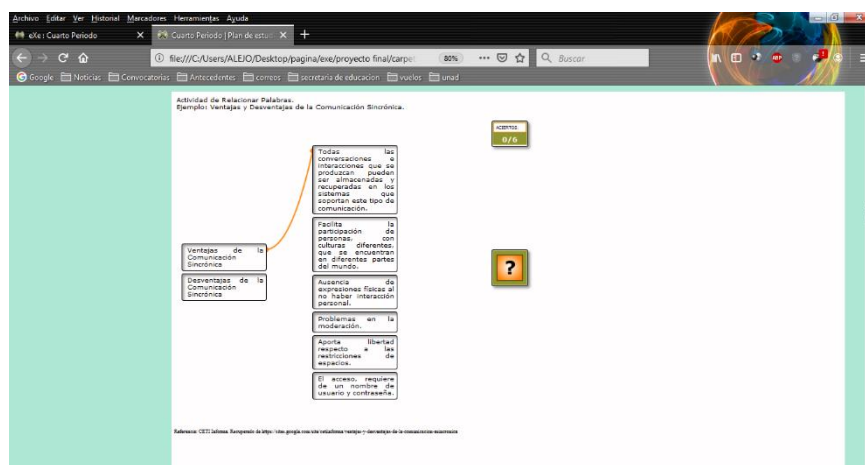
Archivo Editar Ver Historial Marcadores Herramientas Ayuda

eXe : Cuarto Periodo

Cuarto Periodo | Plan de estud

file:///C:/Users/ALEJO/Desktop/pagina/exe/proyecto final/carpe

80%

Buscar

Google Noticias Convocatorias Antecedentes correos secretaria de educacion vuelos unad

Actividad de Relacionar Palabras.
Ejemplo: Ventajas y Desventajas de la Comunicación Sincrónica.

ACIERTOS
0/6

Todas las conversaciones e interacciones que se produzcan pueden ser almacenadas y recuperadas en los sistemas que soportan este tipo de comunicación.

Facilita la participación de personas con culturas diferentes que se encuentran en diferentes partes del mundo.

Ausencia de expresiones físicas al no haber interacción personal.

Problemas en la moderación.

Aporta libertad respecto a las restricciones de espacios.

El acceso requiere de un nombre de usuario y contraseña.

Ventajas de la Comunicación Sincrónica

Desventajas de la Comunicación Sincrónica

?

Referencia: CETI Informa. Recuperado de https://sites.google.com/site/cetiinforma/ventajas-y-desventajas-de-la-comunicacion-sincronica